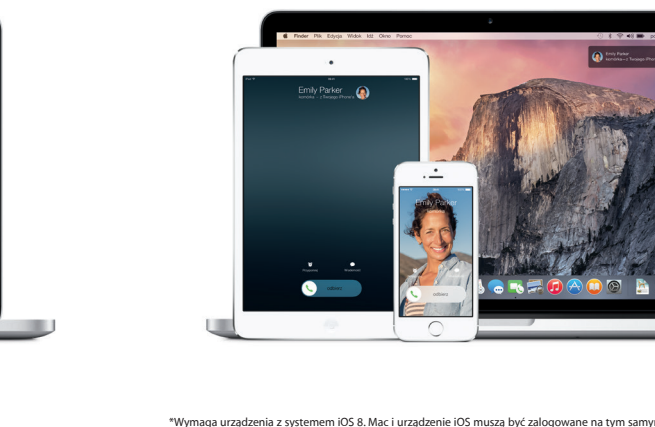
Finder Plik Edycja Widok Idź Okno Pomoc

Emily Parker
komórka – z Twojego iPhone'a

Emily Parker
komórka – z Twojego iPhone'a

Przypomnij Wiadomość

odbierz

Emily Parker

odbierz

*Wymaga urządzenia z systemem iOS 8. Mac i urządzenie iOS muszą być zalogowane na tym samym